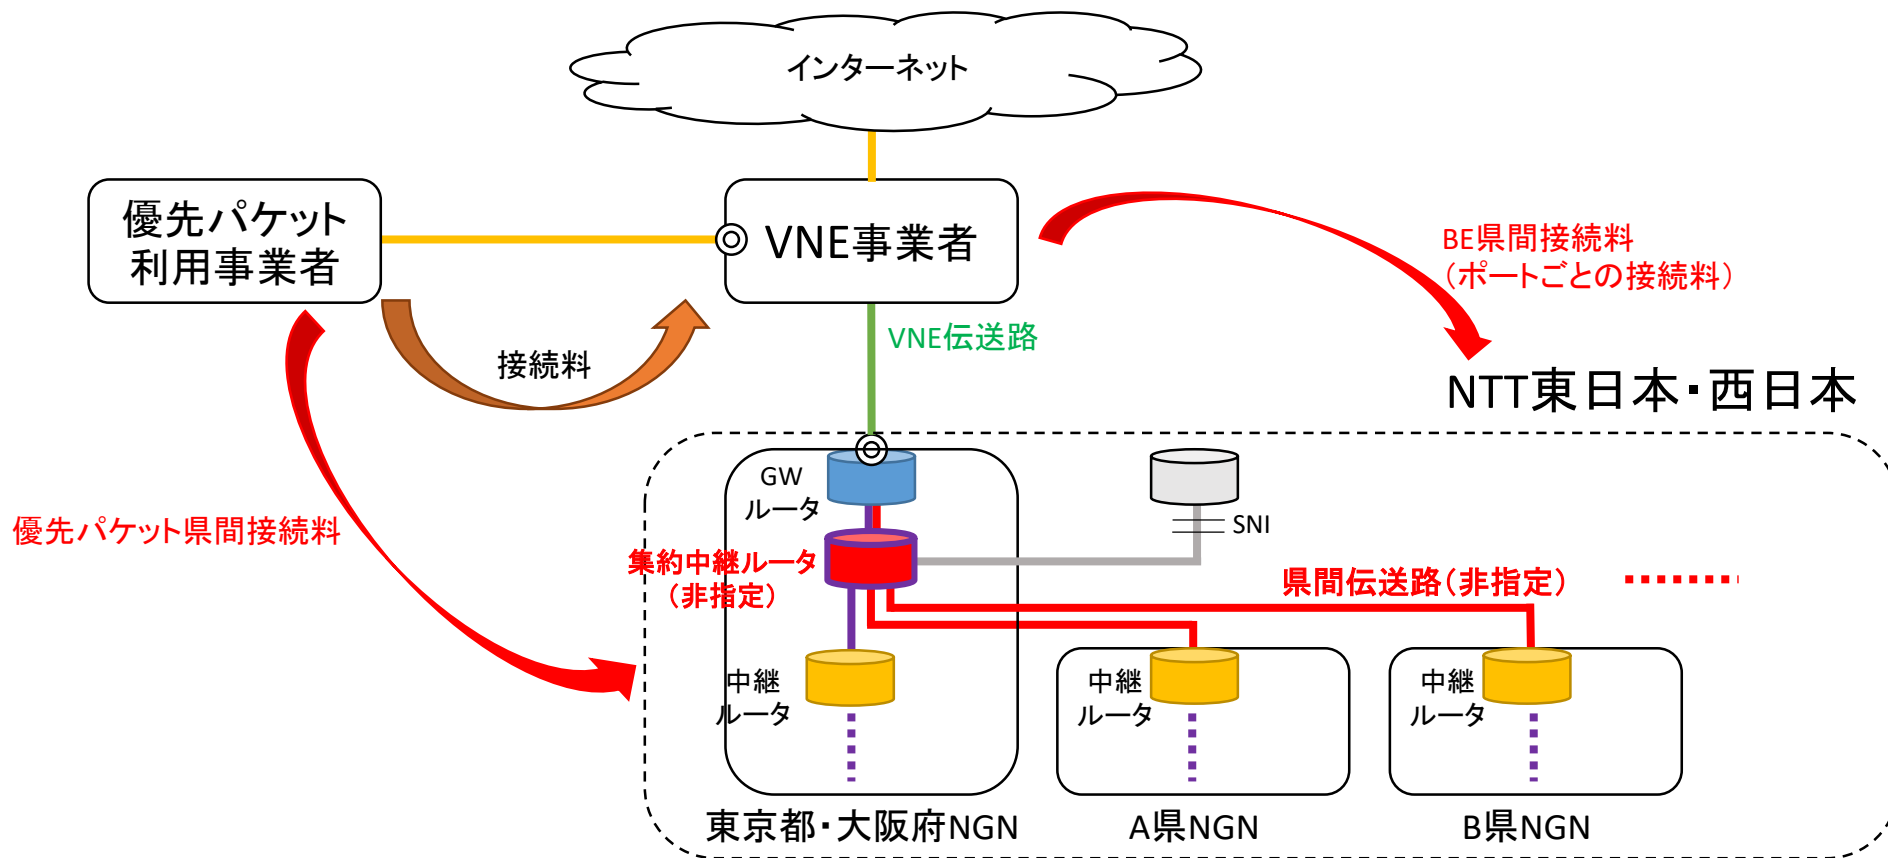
インターネット

優先パケット
利用事業者

VNE事業者

BE県間接続料
(ポートごとの接続料)

接続料

VNE伝送路

NTT東日本・西日本

優先パケット県間接続料

GW
ルータ

SNI

集約中継ルータ
(非指定)

県間伝送路(非指定)

中継
ルータ

中継
ルータ

中継
ルータ

東京都・大阪府NGN

A県NGN

B県NGN